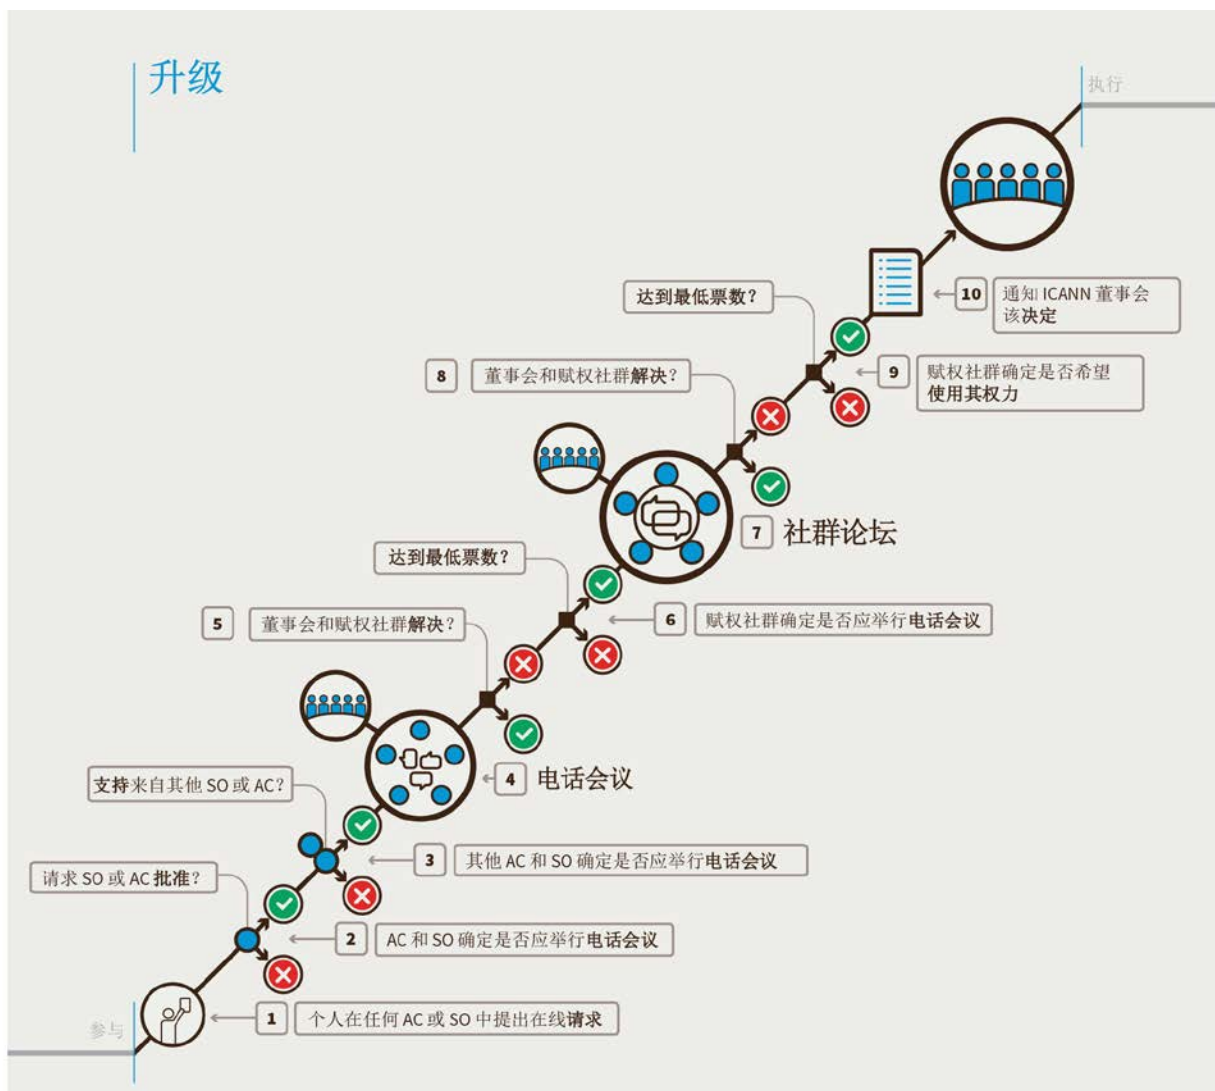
升级

执行

达到最低票数？

10 通知 ICANN 董事会该决定

8 董事会和赋权社群解决？

9 赋权社群确定是否希望使用其权力

7 社群论坛

达到最低票数？

5 董事会和赋权社群解决？

6 赋权社群确定是否应举行电话会议

4 电话会议

支持来自其他 SO 或 AC？

3 其他 AC 和 SO 确定是否应举行电话会议

请求 SO 或 AC 批准？

2 AC 和 SO 确定是否应举行电话会议

1 个人在任何 AC 或 SO 中提出在线请求

参与